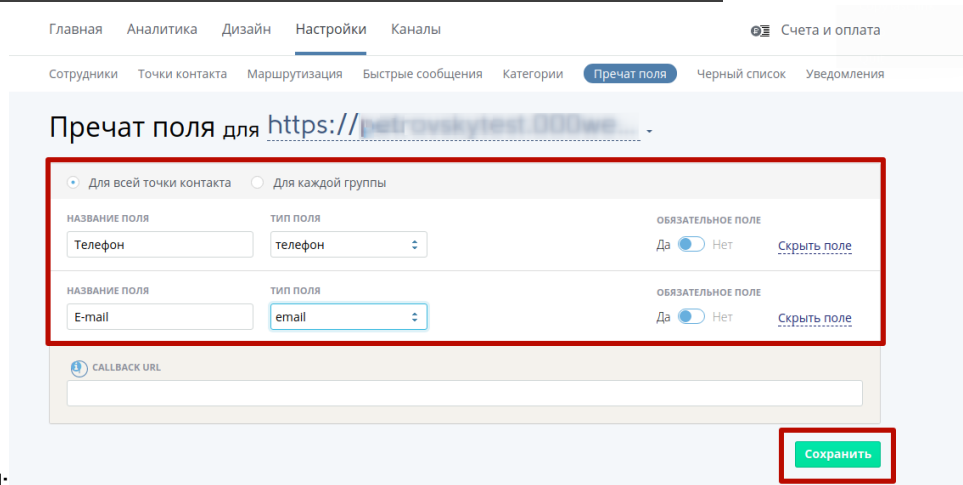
Главная Аналитика Дизайн Настройки Каналы

Счета и оплата

Сотрудники Точки контакта Маршрутизация Быстрые сообщения Категории Пречат поля Черный список Уведомления

Пречат поля для https://petrovskytest.000we...

Для всей точки контакта Для каждой группы

НАЗВАНИЕ ПОЛЯ
Телефон

ТИП ПОЛЯ
телефон

ОБЯЗАТЕЛЬНОЕ ПОЛЕ
Да Нет
Скрыть поле

НАЗВАНИЕ ПОЛЯ
E-mail

ТИП ПОЛЯ
email

ОБЯЗАТЕЛЬНОЕ ПОЛЕ
Да Нет
Скрыть поле

CALLBACK URL

Сохранить